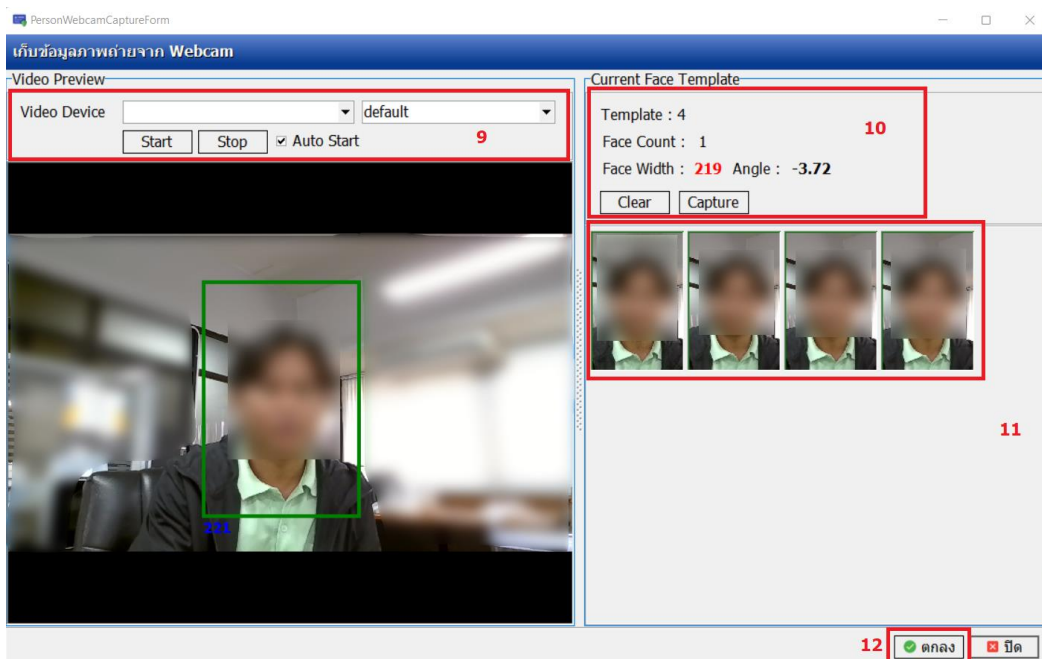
PersonWebcamCaptureForm

เก็บข้อมูลภาพถ่ายจาก Webcam

Video Preview

Video Device default

Start Stop Auto Start

9

221

Current Face Template

Template : 4

Face Count : 1

Face Width : 219 Angle : -3.72

Clear Capture

10

11

12 ตกลง ปิด